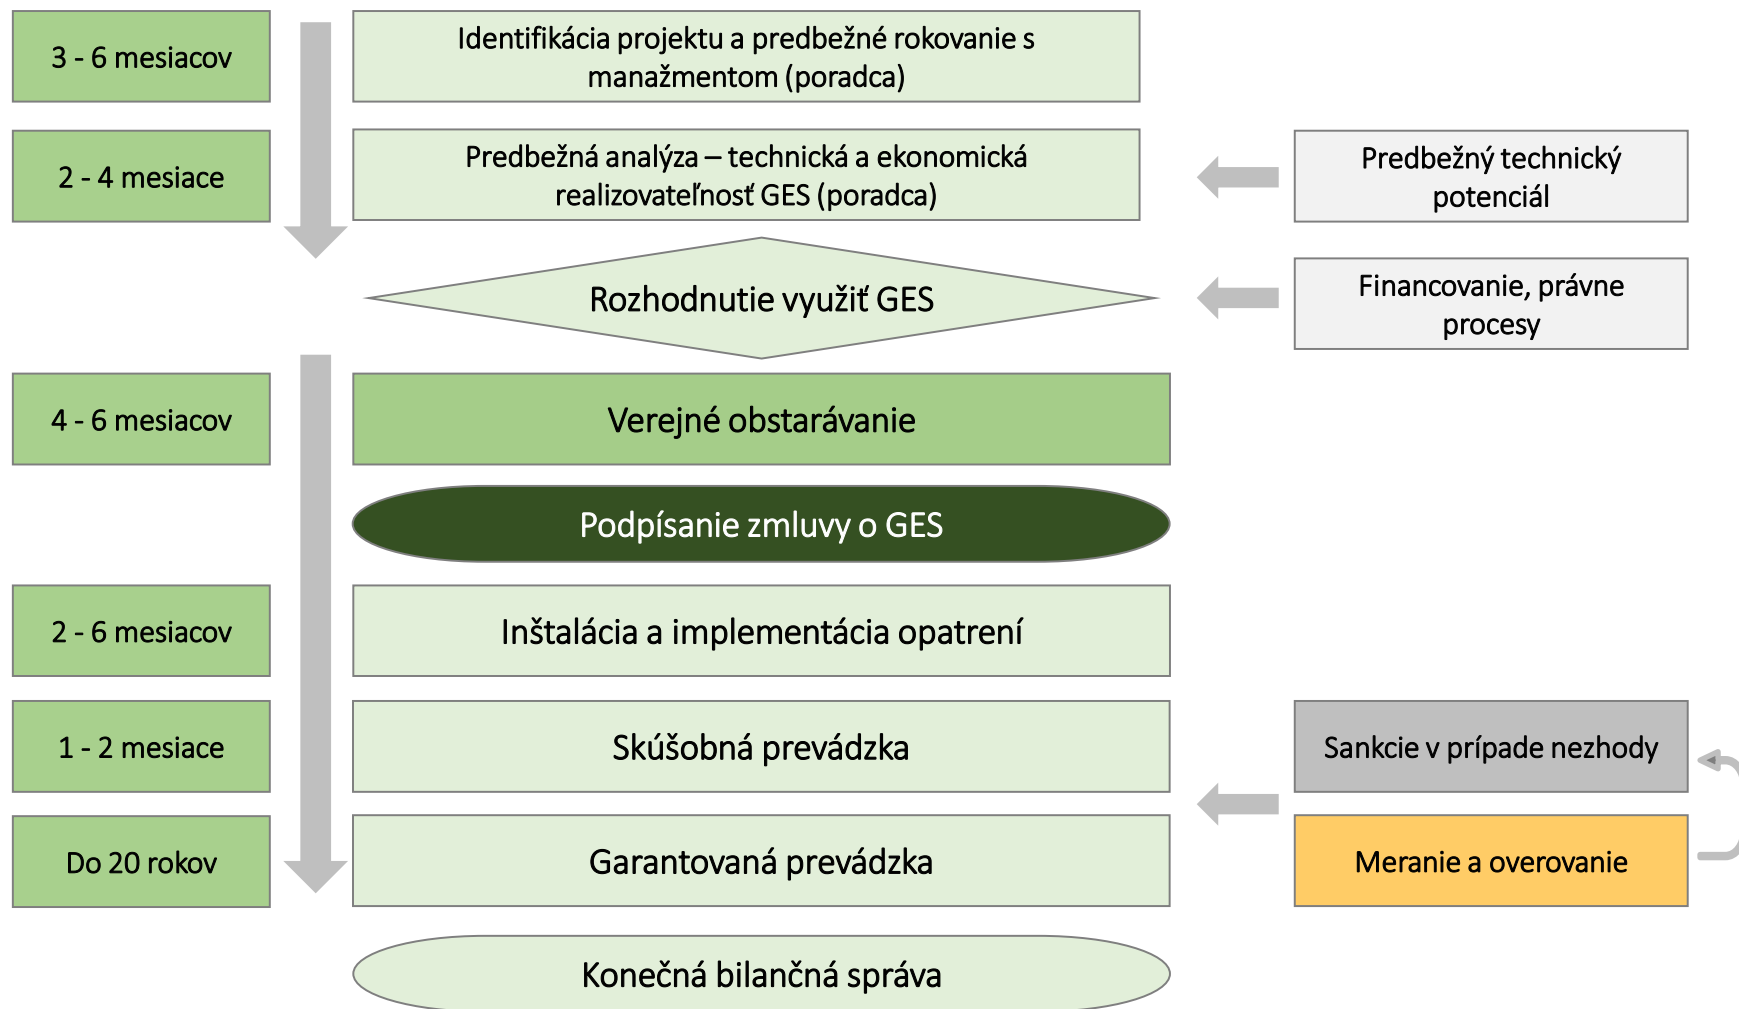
3 - 6 mesiacov

Identifikácia projektu a predbežné rokovanie s manažmentom (poradca)

2 - 4 mesiace

Predbežná analýza – technická a ekonomická realizovateľnosť GES (poradca)

Predbežný technický potenciál

Rozhodnutie využiť GES

Financovanie, právne procesy

4 - 6 mesiacov

Verejné obstarávanie

Podpísanie zmluvy o GES

2 - 6 mesiacov

Inštalácia a implementácia opatrení

1 - 2 mesiace

Skúšobná prevádzka

Sankcie v prípade nezhody

Do 20 rokov

Garantovaná prevádzka

Meranie a overovanie

Konečná bilančná správa